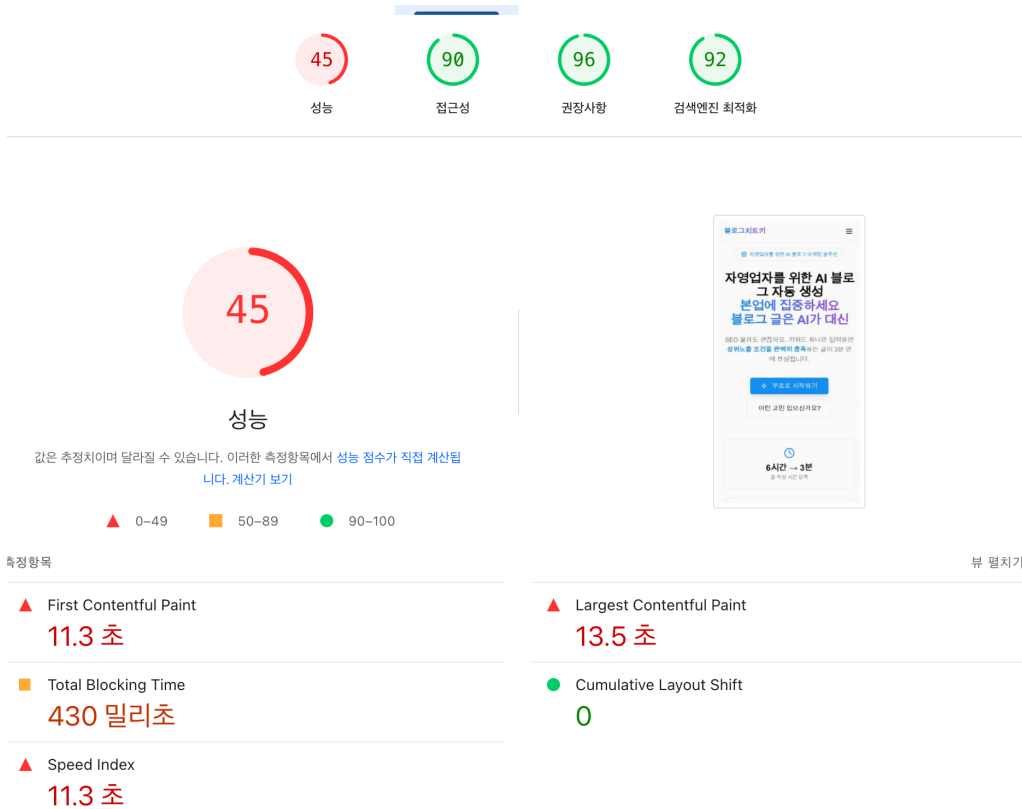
45
성능

90
접근성

96
권장사항

92
검색엔진 최적화

45

성능

값은 추정치이며 달라질 수 있습니다. 이러한 측정항목에서 성능 점수가 직접 계산됩니다. 계산기 보기

0–49 50–89 90–100

블로그치트키

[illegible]

자영업자를 위한 AI 블로그 자동 생성
본업에 집중하세요
블로그 글은 AI가 대신

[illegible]

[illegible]

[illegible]

6시간 → 3분
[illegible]

측정항목

뷰 펼치기

First Contentful Paint
11.3 초

Largest Contentful Paint
13.5 초

Total Blocking Time
430 밀리초

Cumulative Layout Shift
0

Speed Index
11.3 초